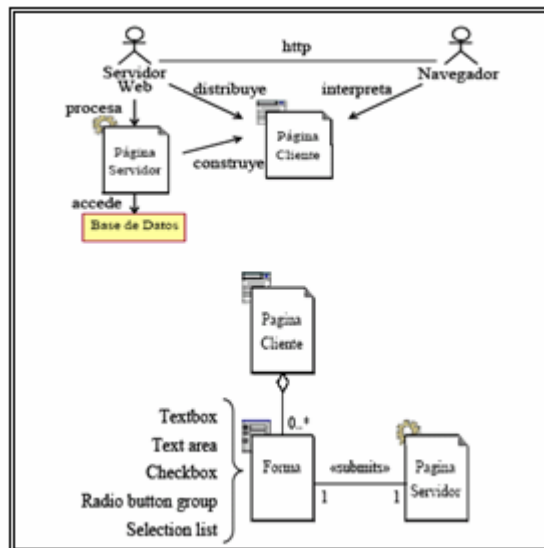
http

Servidor Web

Navegador

distribuye

interpreta

procesa

Página Servidor

Página Cliente

construye

accede

Base de Datos

Pagina Cliente

0..*

Textbox

Text area

Checkbox

Radio button group

Selection list

Forma

«submits»

Pagina Servidor

1

1